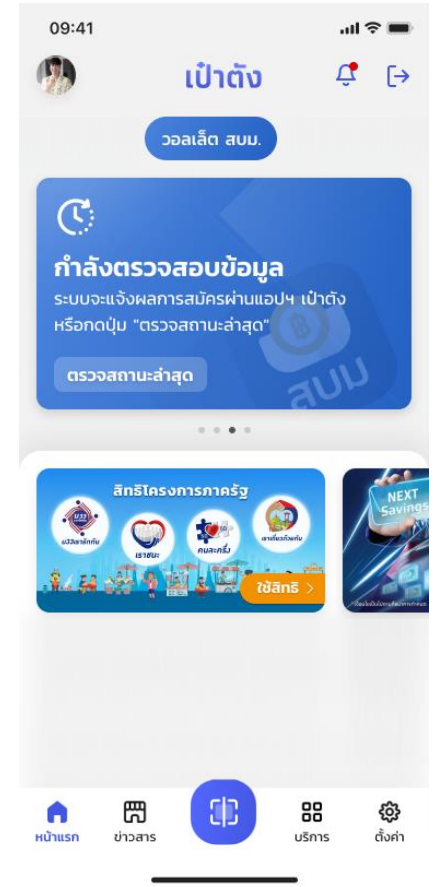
09:41

เป๋าตัง

วอลเล็ต สบม.

กำลังตรวจสอบข้อมูล

ระบบจะแจ้งผลการสมัครผ่านแอปฯ เป๋าตัง หรือกดปุ่ม "ตรวจสถานะล่าสุด"

ตรวจสถานะล่าสุด

สบม

สิทธิโครงการภาครัฐ

เราชนะ

คนละครึ่ง

ใช้สิทธิ >

NEXT Savings

หน้าแรก

ข่าวสาร

บริการ

ตั้งค่า